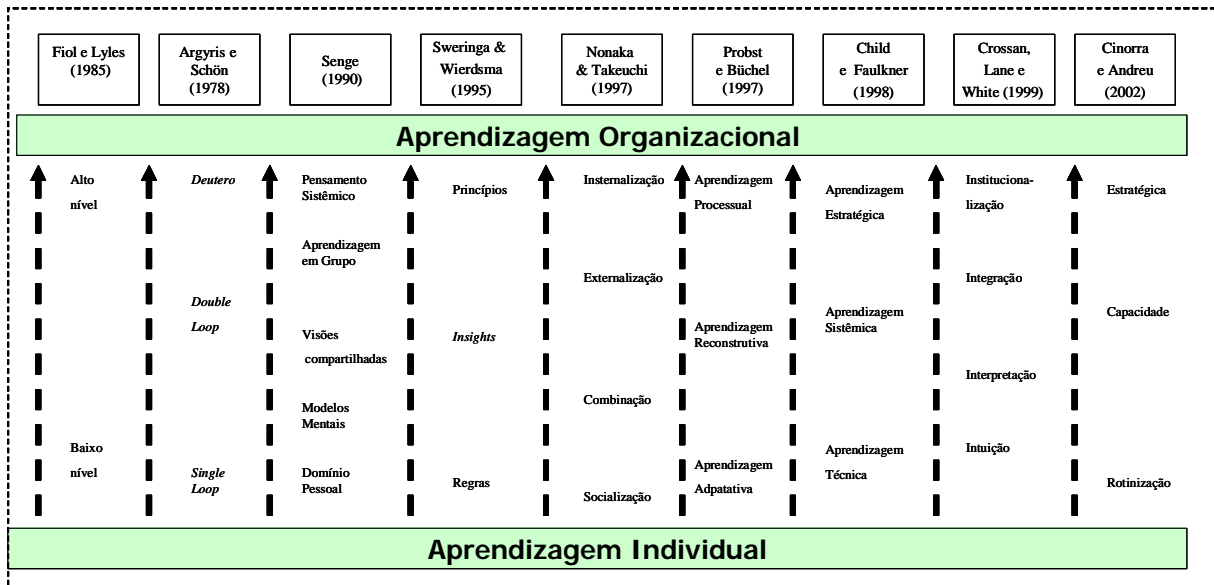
Fiol e Lyles (1985)

Argyris e Schön (1978)

Senge (1990)

Sweringa & Wierdsma (1995)

Nonaka & Takeuchi (1997)

Probst e Büchel (1997)

Child e Faulkner (1998)

Crossan, Lane e White (1999)

Cinorra e Andreu (2002)

Aprendizagem Organizacional

Alto nível

Baixo nível

*Deutero*

*Double Loop*

*Single Loop*

Pensamento Sistêmico

Aprendizagem em Grupo

Visões compartilhadas

Modelos Mentais

Domínio Pessoal

Princípios

*Insights*

Regras

Insternalização

Externalização

Combinação

Socialização

Aprendizagem Processual

Aprendizagem Reconstrutiva

Aprendizagem Adpatativa

Aprendizagem Estratégica

Aprendizagem Sistêmica

Aprendizagem Técnica

Institucionalização

Integração

Interpretação

Intuição

Estratégica

Capacidade

Rotinização

Aprendizagem Individual